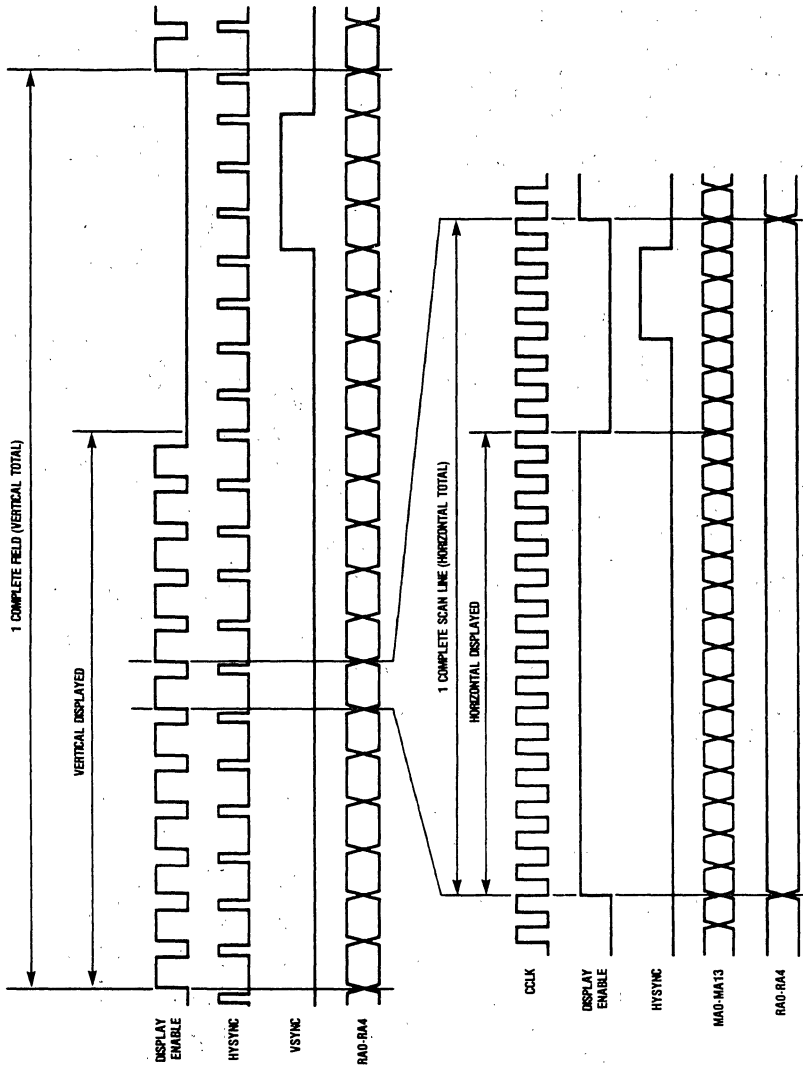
1 COMPLETE FIELD (VERTICAL TOTAL)

VERTICAL DISPLAYED

DISPLAY ENABLE

HSYNC

VSYNC

RA0-RA4

1 COMPLETE SCAN LINE (HORIZONTAL TOTAL)

HORIZONTAL DISPLAYED

CCLK

DISPLAY ENABLE

HSYNC

MA0-MA13

RA0-RA4